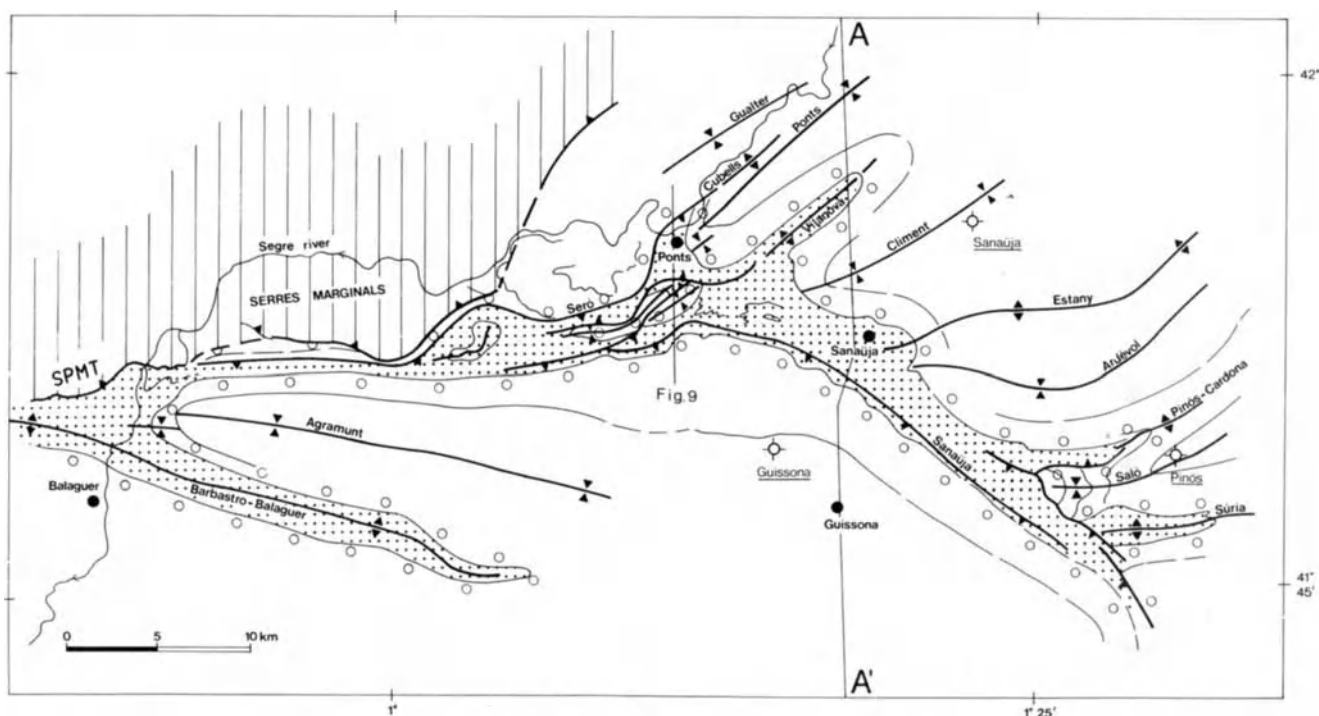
A

42°

Gualter

Ponts

Cubells

Vilanova

Climent

Sanaüja

Segre river

Ponts

SERRES MARGINALS

Serò

Estany

Sanaüja

Aruèvol

SPMT

Fig.9

Pinós-Cardona

Agramunt

Guissona

Sanaüja

Salò

Pinós

Balaguer

Barbastro-Balaguer

Guissona

Súria

41° 45'

0 5 10 km

A'

1°

1° 25'